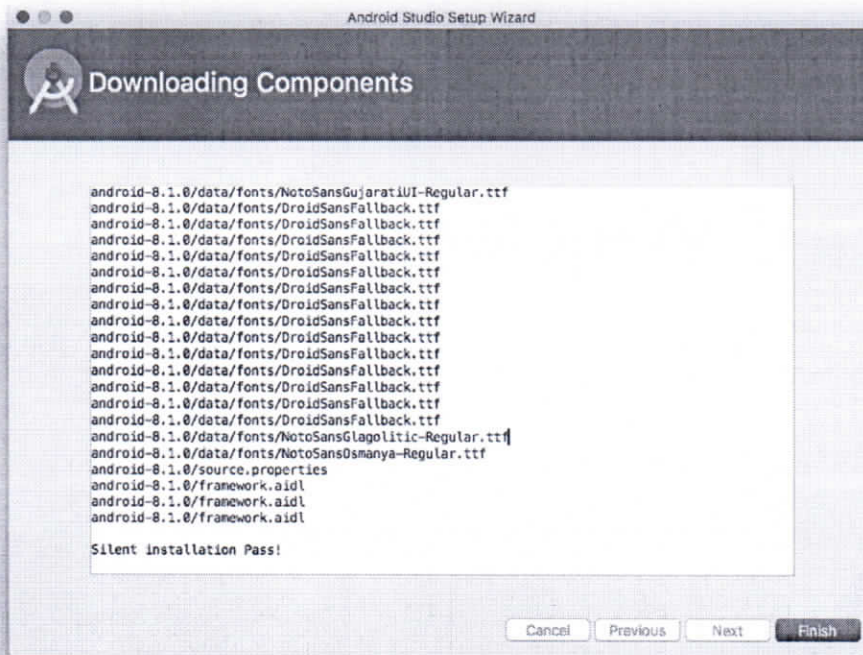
Android Studio Setup Wizard

Downloading Components

android-8.1.0/data/fonts/NotoSansGujaratiUI-Regular.ttf
android-8.1.0/data/fonts/DroidSansFallback.ttf
android-8.1.0/data/fonts/DroidSansFallback.ttf
android-8.1.0/data/fonts/DroidSansFallback.ttf
android-8.1.0/data/fonts/DroidSansFallback.ttf
android-8.1.0/data/fonts/DroidSansFallback.ttf
android-8.1.0/data/fonts/DroidSansFallback.ttf
android-8.1.0/data/fonts/DroidSansFallback.ttf
android-8.1.0/data/fonts/DroidSansFallback.ttf
android-8.1.0/data/fonts/DroidSansFallback.ttf
android-8.1.0/data/fonts/DroidSansFallback.ttf
android-8.1.0/data/fonts/DroidSansFallback.ttf
android-8.1.0/data/fonts/DroidSansFallback.ttf
android-8.1.0/data/fonts/DroidSansFallback.ttf
android-8.1.0/data/fonts/DroidSansFallback.ttf
android-8.1.0/data/fonts/NotoSansGlagolitic-Regular.ttf
android-8.1.0/data/fonts/NotoSansOsmanya-Regular.ttf
android-8.1.0/source.properties
android-8.1.0/framework.aidl
android-8.1.0/framework.aidl
android-8.1.0/framework.aidl

Silent installation Pass!

Cancel Previous Next Finish